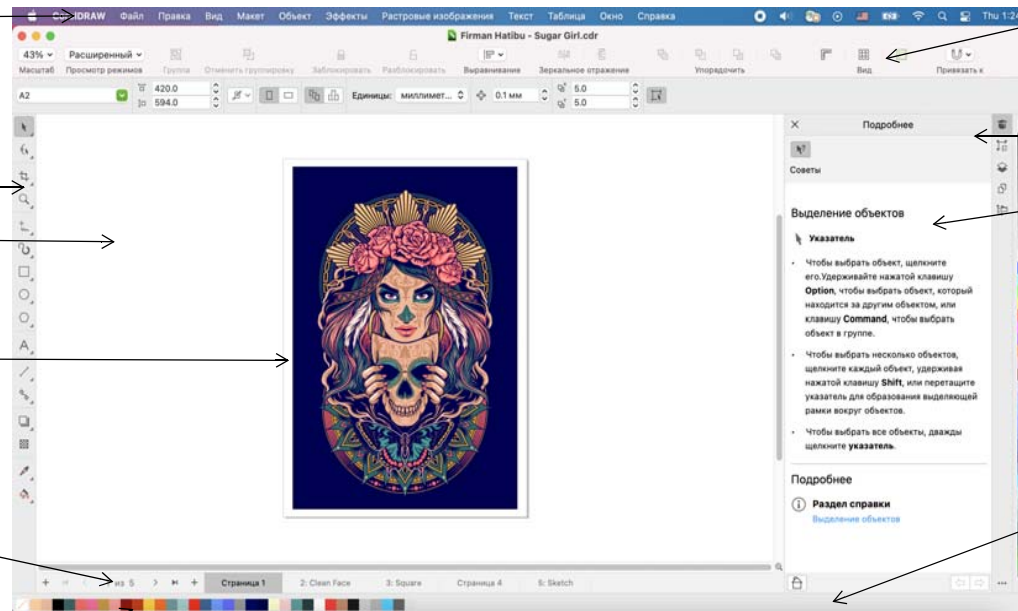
CorelDRAW Файл Правка Вид Макет Объект Эффекты Растровые изображения Текст Таблица Окно Справка Thu 1:24

Firman Hatibu - Sugar Girl.cdr

43% Расширенный
Масштаб Просмотр режимов Группа Отменить группировку Заблокировать Разблокировать Выравнивание Зеркальное отражение Упорядочить Вид Привязать к

A2 420.0 594.0 Единицы: миллимет... 0.1 мм 5.0 5.0

Подробнее
Советы

Выделение объектов

Указатель

• Чтобы выбрать объект, щелкните его.Удерживайте нажатой клавишу **Option**, чтобы выбрать объект, который находится за другим объектом, или клавишу **Command**, чтобы выбрать объект в группе.

• Чтобы выбрать несколько объектов, щелкните каждый объект, удерживая нажатой клавишу **Shift**, или перетащите указатель для образования выделяющей рамки вокруг объектов.

• Чтобы выбрать все объекты, дважды щелкните **указатель**.

Подробнее

Раздел справки
Выделение объектов

из 5 Страница 1 2: Clean Face 3: Square Страница 4 5: Sketch